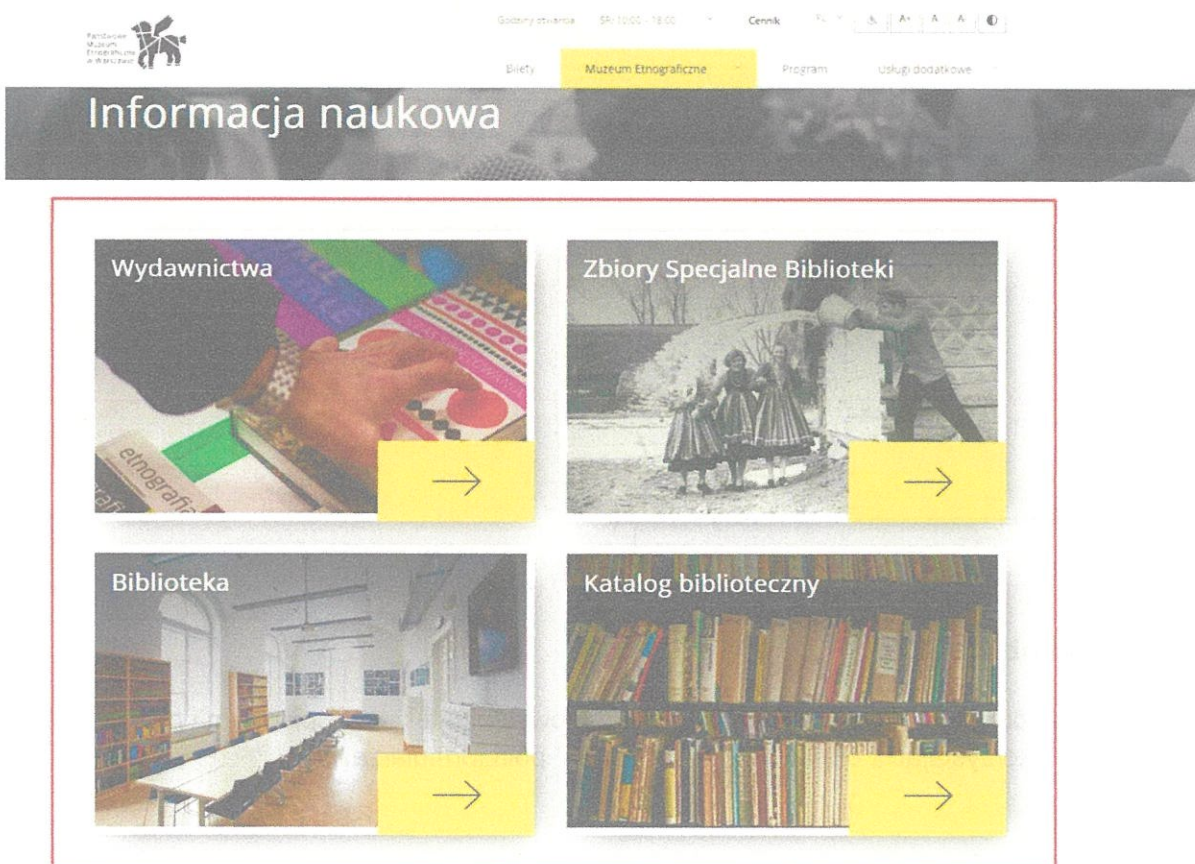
Państwowe Muzeum Etnograficzne w Warszawie

Godziny otwarcia Śr: 10:00 - 18:00 Cennik A+ A A

Bilety Muzeum Etnograficzne Program Usługi dodatkowe

Informacja naukowa

Wydawnictwa

etnografia

Zbiory Specjalne Biblioteki

Biblioteka

Katalog biblioteczny